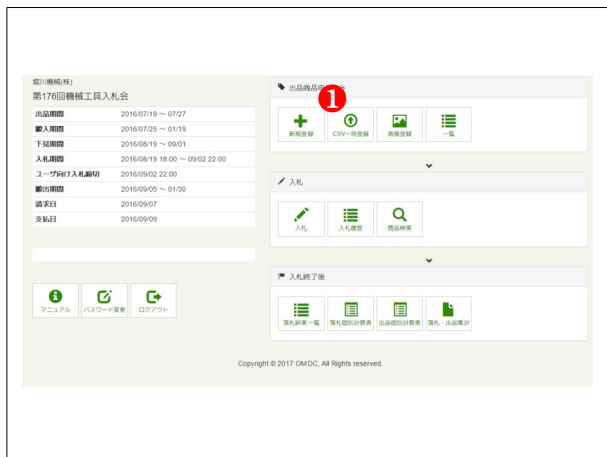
堀川機械(株)
第176回機械工具入札会

| 出品期間 | 2016/07/19 〜 07/27 |
|---|---|
| 搬入期間 | 2016/07/25 〜 01/19 |
| 下見期間 | 2016/08/19 〜 09/01 |
| 入札期間 | 2016/08/19 18:00 〜 09/02 22:00 |
| ユーザ向け入札締切 | 2016/09/02 22:00 |
| 搬出期間 | 2016/09/05 〜 01/30 |
| 請求日 | 2016/09/07 |
| 支払日 | 2016/09/09 |

マニュアル
パスワード変更
ログアウト

出品商品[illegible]
1
新規登録
CSV一括登録
画像登録
一覧

入札
入札
入札履歴
商品検索

入札終了後
落札結果一覧
落札個別計算表
出品個別計算表
落札・出品集計

Copyright © 2017 OMDC, All Rights reserved.